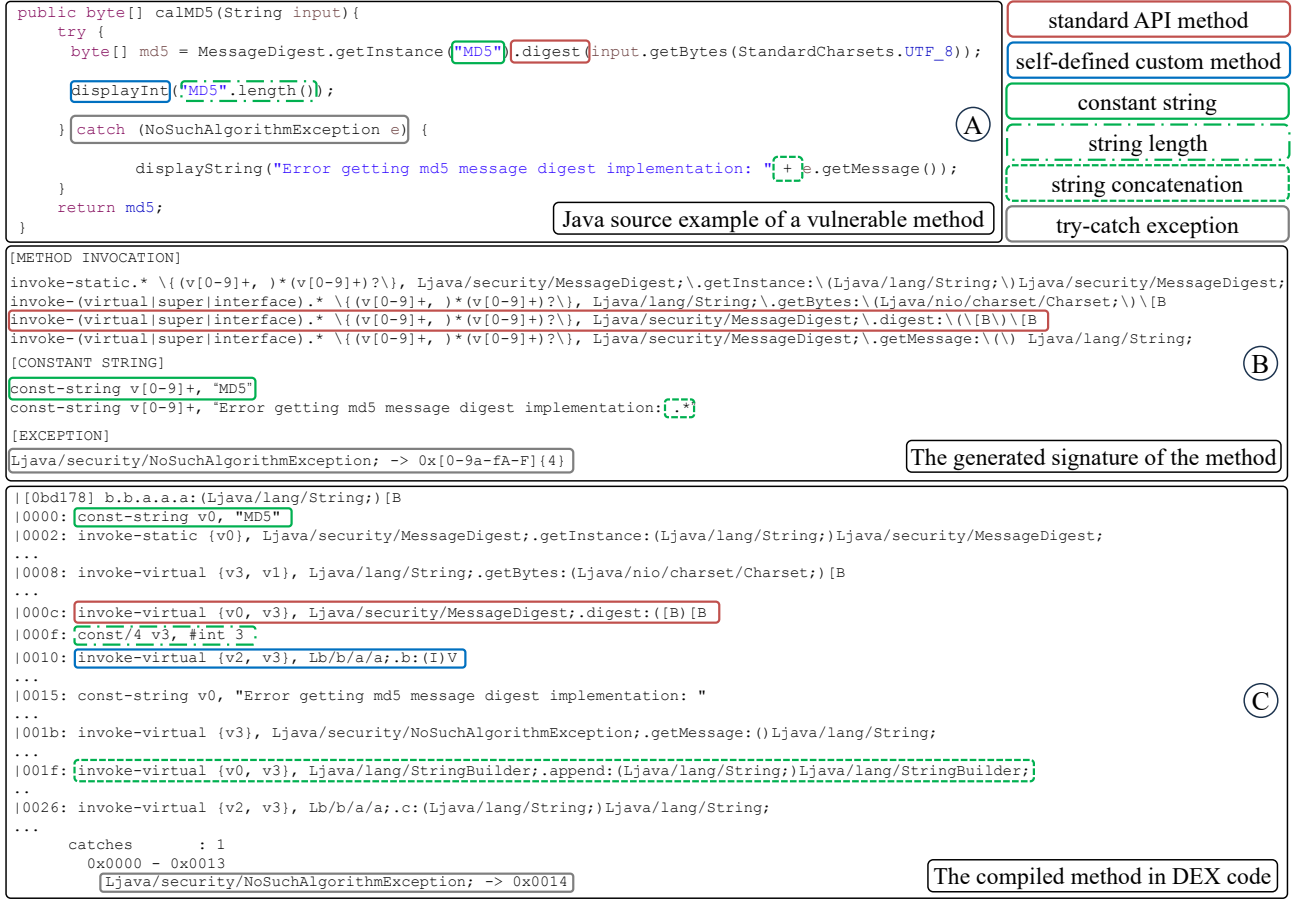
public byte[] calMD5(String input){
    try {
     byte[] md5 = MessageDigest.getInstance("MD5").digest(input.getBytes(StandardCharsets.UTF_8));

     displayInt("MD5".length());

    } catch (NoSuchAlgorithmException e) {

            displayString("Error getting md5 message digest implementation: " + e.getMessage());
    }
    return md5;
}

A

Java source example of a vulnerable method

standard API method

self-defined custom method

constant string

string length

string concatenation

try-catch exception

[METHOD INVOCATION]
invoke-static.* \{(v[0-9]+, )*(v[0-9]+)?\}, Ljava/security/MessageDigest;\.getInstance:\(Ljava/lang/String;\)Ljava/security/MessageDigest;
invoke-(virtual|super|interface).* \{(v[0-9]+, )*(v[0-9]+)?\}, Ljava/lang/String;\.getBytes:\(Ljava/nio/charset/Charset;\)\[B
invoke-(virtual|super|interface).* \{(v[0-9]+, )*(v[0-9]+)?\}, Ljava/security/MessageDigest;\.digest:\(\[B\)\[B
invoke-(virtual|super|interface).* \{(v[0-9]+, )*(v[0-9]+)?\}, Ljava/security/MessageDigest;\.getMessage:\(\) Ljava/lang/String;
[CONSTANT STRING]
const-string v[0-9]+, "MD5"
const-string v[0-9]+, "Error getting md5 message digest implementation:.*
[EXCEPTION]
Ljava/security/NoSuchAlgorithmException; -> 0x[0-9a-fA-F]{4}

B

The generated signature of the method

|[0bd178] b.b.a.a.a:(Ljava/lang/String;)[B
|0000: const-string v0, "MD5"
|0002: invoke-static {v0}, Ljava/security/MessageDigest;.getInstance:(Ljava/lang/String;)Ljava/security/MessageDigest;
...
|0008: invoke-virtual {v3, v1}, Ljava/lang/String;.getBytes:(Ljava/nio/charset/Charset;)[B
...
|000c: invoke-virtual {v0, v3}, Ljava/security/MessageDigest;.digest:([B)[B
|000f: const/4 v3, #int 3
|0010: invoke-virtual {v2, v3}, Lb/b/a/a;.b:(I)V
...
|0015: const-string v0, "Error getting md5 message digest implementation: "
...
|001b: invoke-virtual {v3}, Ljava/security/NoSuchAlgorithmException;.getMessage:()Ljava/lang/String;
...
|001f: invoke-virtual {v0, v3}, Ljava/lang/StringBuilder;.append:(Ljava/lang/String;)Ljava/lang/StringBuilder;
..
|0026: invoke-virtual {v2, v3}, Lb/b/a/a;.c:(Ljava/lang/String;)Ljava/lang/String;
...
      catches       : 1
        0x0000 - 0x0013
          Ljava/security/NoSuchAlgorithmException; -> 0x0014

C

The compiled method in DEX code